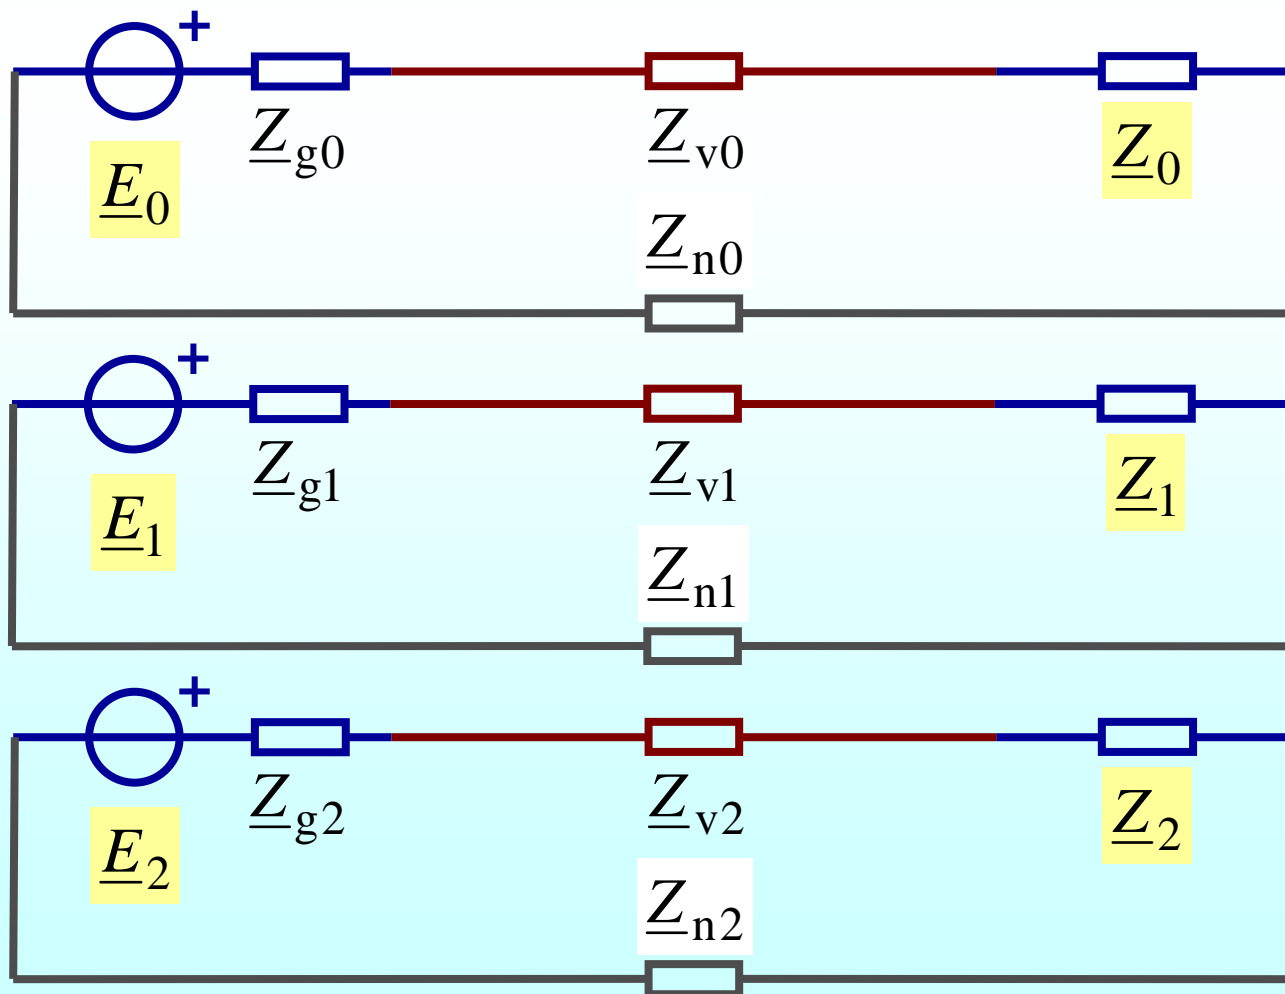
+
$\underline{Z}_{g0}$
$\underline{Z}_{v0}$
$\underline{Z}_{0}$
$\underline{E}_{0}$
$\underline{Z}_{n0}$

+
$\underline{Z}_{g1}$
$\underline{Z}_{v1}$
$\underline{Z}_{1}$
$\underline{E}_{1}$
$\underline{Z}_{n1}$

+
$\underline{Z}_{g2}$
$\underline{Z}_{v2}$
$\underline{Z}_{2}$
$\underline{E}_{2}$
$\underline{Z}_{n2}$